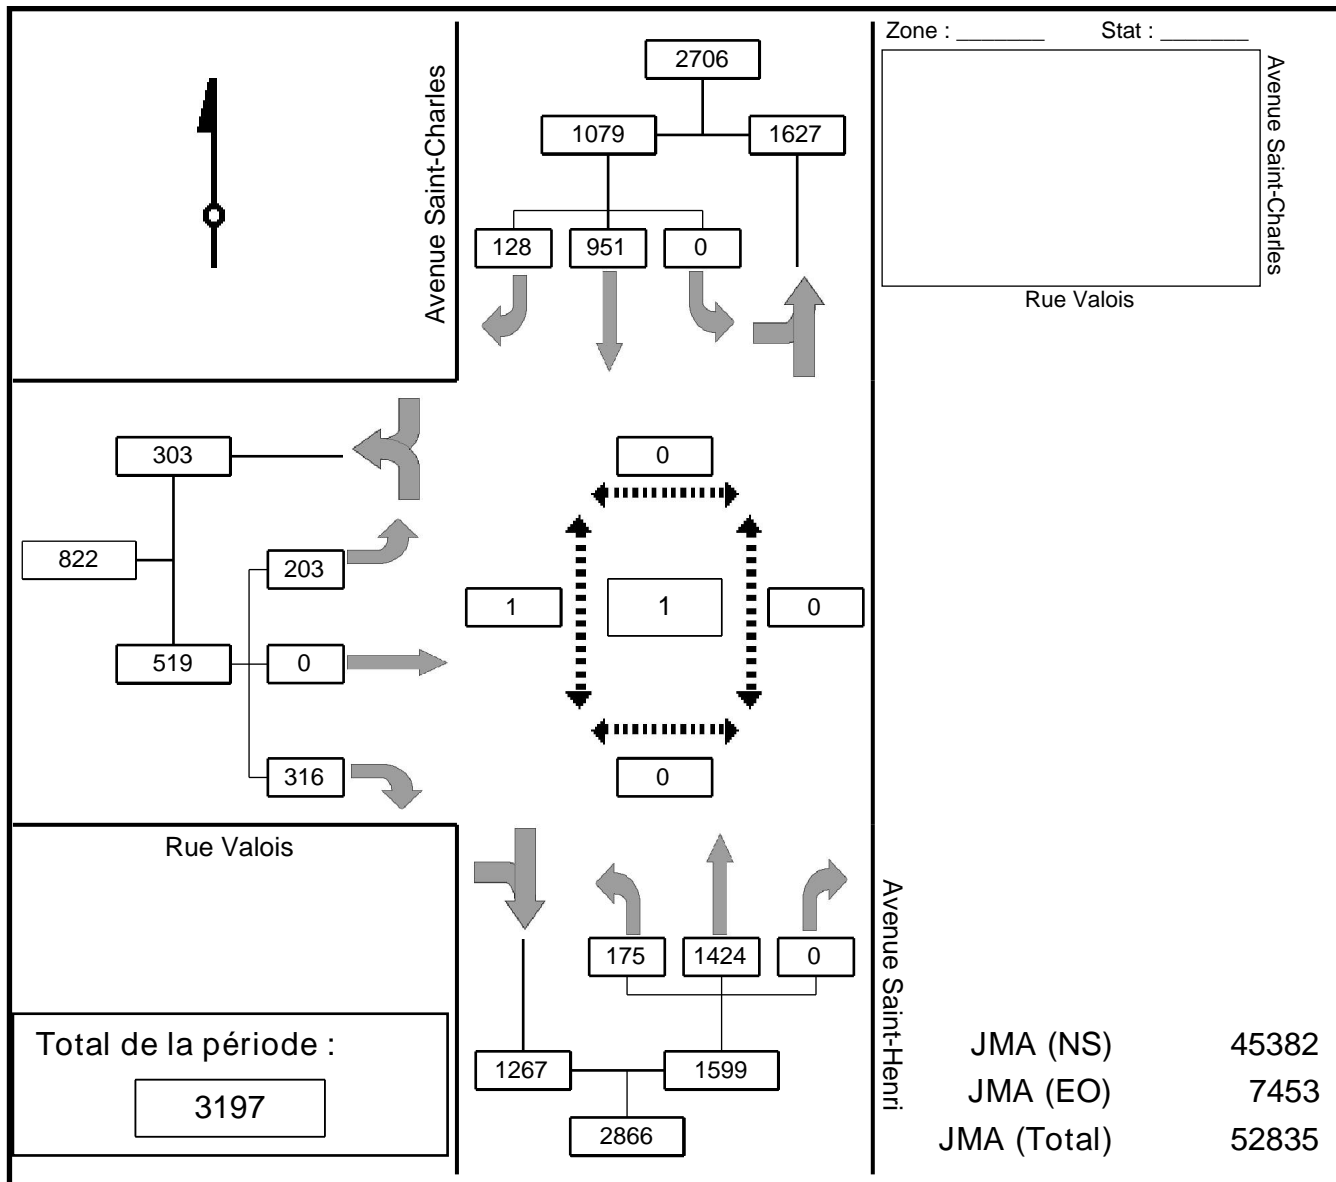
Avenue Saint-Charles

2706

1079

1627

128

951

0

Zone : _______ Stat : _______

Avenue Saint-Charles

Rue Valois

303

822

203

519

0

316

0

1

1

0

0

Rue Valois

Total de la période :

3197

175

1424

0

1267

1599

2866

Avenue Saint-Henri

JMA (NS) 45382

JMA (EO) 7453

JMA (Total) 52835